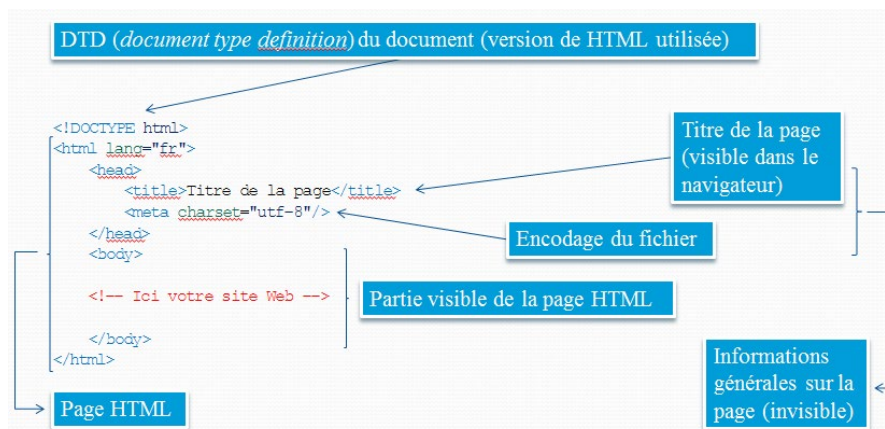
DTD (*document type definition*) du document (version de HTML utilisée)

<!DOCTYPE html>
<html lang="fr">
<head>
<title>Titre de la page</title>
<meta charset="utf-8"/>
</head>
<body>

<!-- Ici votre site Web -->

</body>
</html>

Titre de la page (visible dans le navigateur)

Encodage du fichier

Partie visible de la page HTML

Informations générales sur la page (invisible)

Page HTML